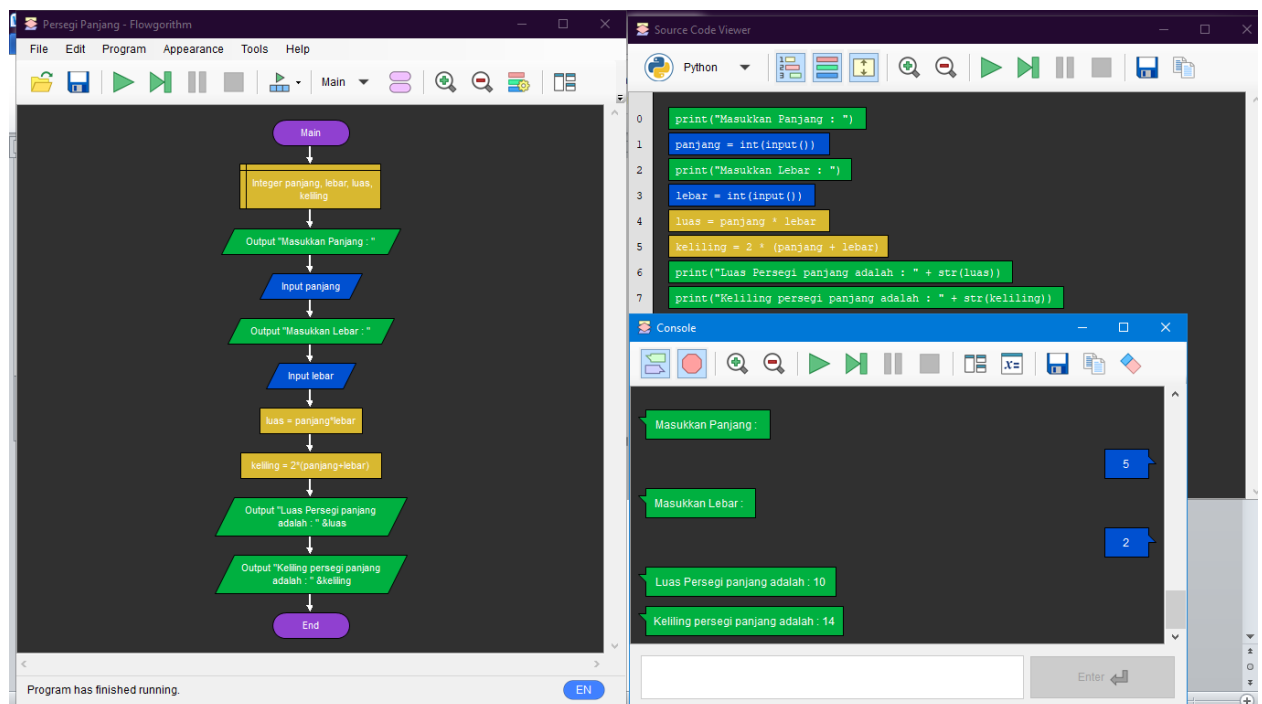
Persegi Panjang - Flowgorithm

File Edit Program Appearance Tools Help

Main

Main

Integer panjang, lebar, luas, keliling

Output "Masukkan Panjang : "

Input panjang

Output "Masukkan Lebar : "

Input lebar

luas = panjang*lebar

keliling = 2*(panjang+lebar)

Output "Luas Persegi panjang adalah : " &luas

Output "Keliling persegi panjang adalah : " &keliling

End

Program has finished running.

EN

Source Code Viewer

Python

0 print("Masukkan Panjang : ")
1 panjang = int(input())
2 print("Masukkan Lebar : ")
3 lebar = int(input())
4 luas = panjang * lebar
5 keliling = 2 * (panjang + lebar)
6 print("Luas Persegi panjang adalah : " + str(luas))
7 print("Keliling persegi panjang adalah : " + str(keliling))

Console

Masukkan Panjang :

5

Masukkan Lebar :

2

Luas Persegi panjang adalah : 10

Keliling persegi panjang adalah : 14

Enter